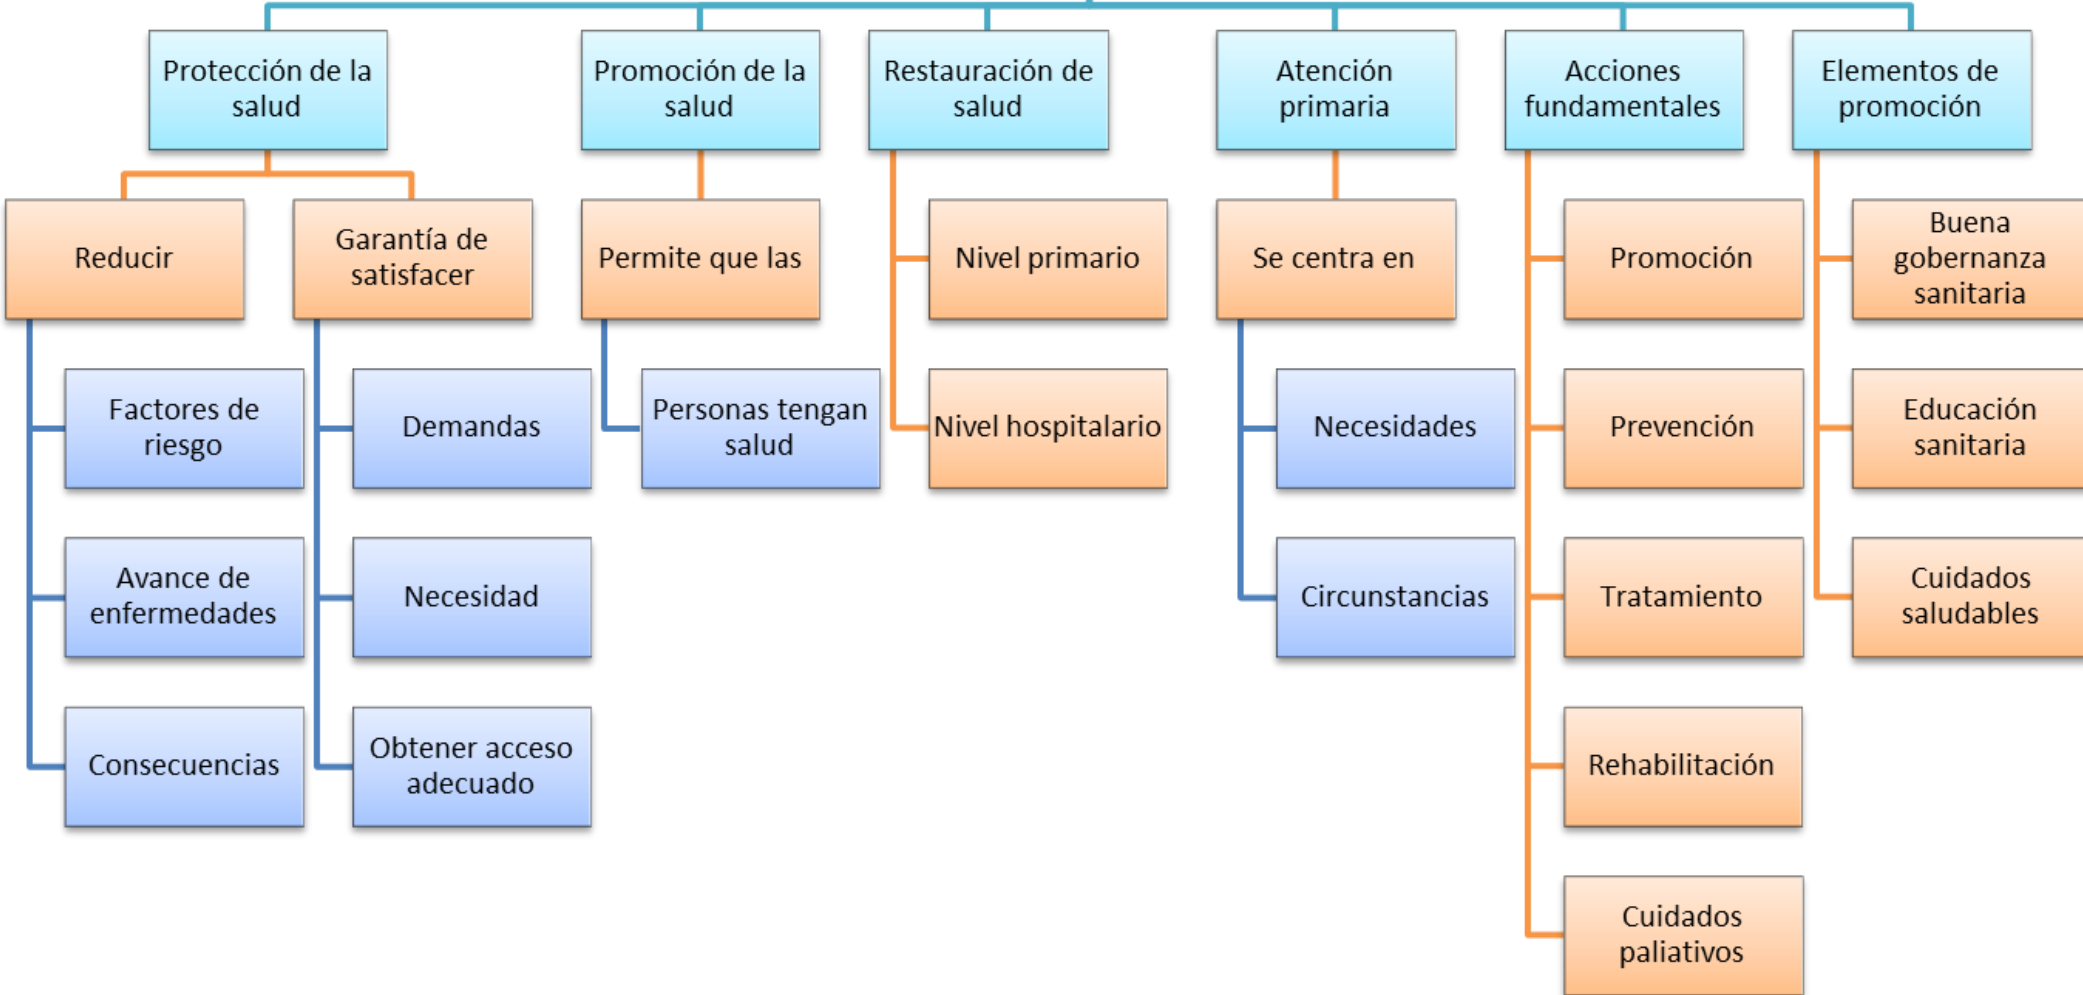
Protección de la salud

Reducir

Factores de riesgo

Avance de enfermedades

Consecuencias

Garantía de satisfacer

Demandas

Necesidad

Obtener acceso adecuado

Promoción de la salud

Permite que las

Personas tengan salud

Restauración de salud

Nivel primario

Nivel hospitalario

Atención primaria

Se centra en

Necesidades

Circunstancias

Acciones fundamentales

Promoción

Prevención

Tratamiento

Rehabilitación

Cuidados paliativos

Elementos de promoción

Buena gobernanza sanitaria

Educación sanitaria

Cuidados saludables